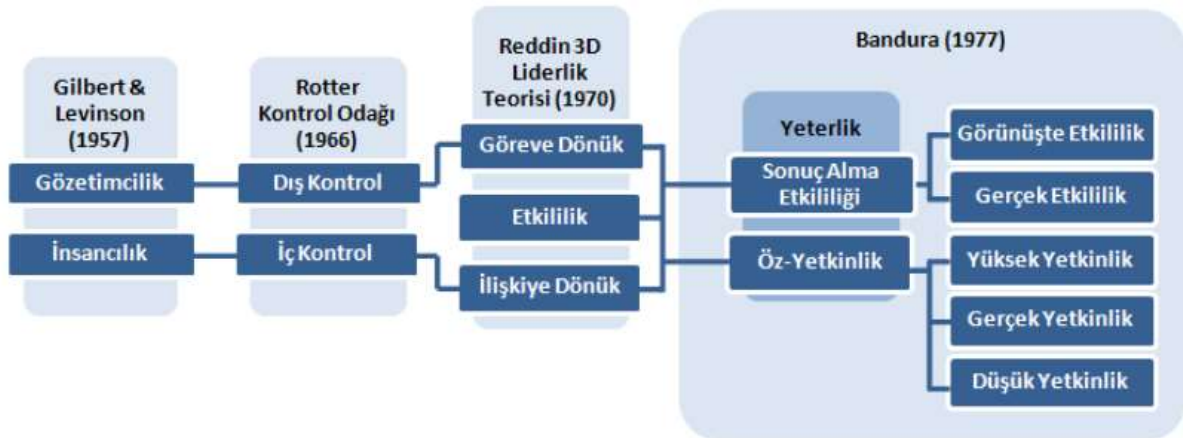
Gilbert & Levinson (1957)

Gözetimcilik

İnsancılık

Rotter Kontrol Odağı (1966)

Dış Kontrol

İç Kontrol

Reddin 3D Liderlik Teorisi (1970)

Göreve Dönük

Etkililik

İlişkiye Dönük

Bandura (1977)

Yeterlik

Sonuç Alma Etkililiği

Öz-Yetkinlik

Görünüşte Etkililik

Gerçek Etkililik

Yüksek Yetkinlik

Gerçek Yetkinlik

Düşük Yetkinlik